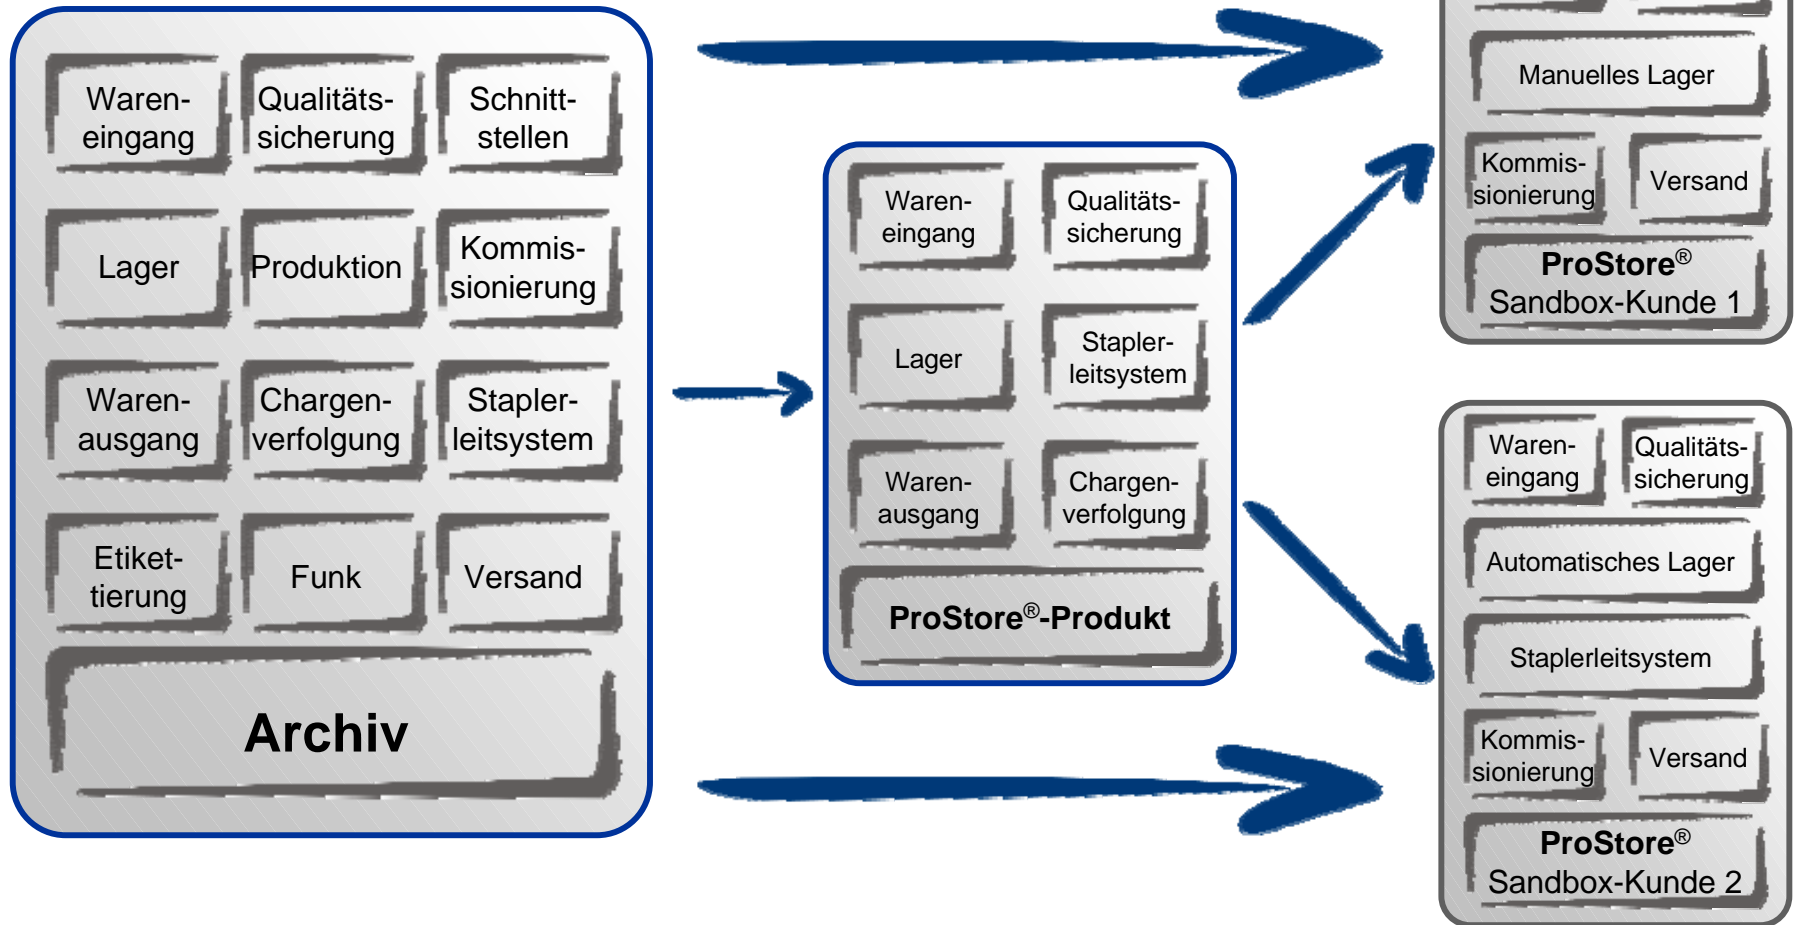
Wareneingang

Qualitätssicherung

Schnittstellen

Lager

Produktion

Kommissionierung

Warenausgang

Chargenverfolgung

Staplerleitsystem

Etikettierung

Funk

Versand

Archiv

Wareneingang

Qualitätssicherung

Lager

Staplerleitsystem

Warenausgang

Chargenverfolgung

ProStore®-Produkt

Manuelles Lager

Kommissionierung

Versand

ProStore®
Sandbox-Kunde 1

Wareneingang

Qualitätssicherung

Automatisches Lager

Staplerleitsystem

Kommissionierung

Versand

ProStore®
Sandbox-Kunde 2